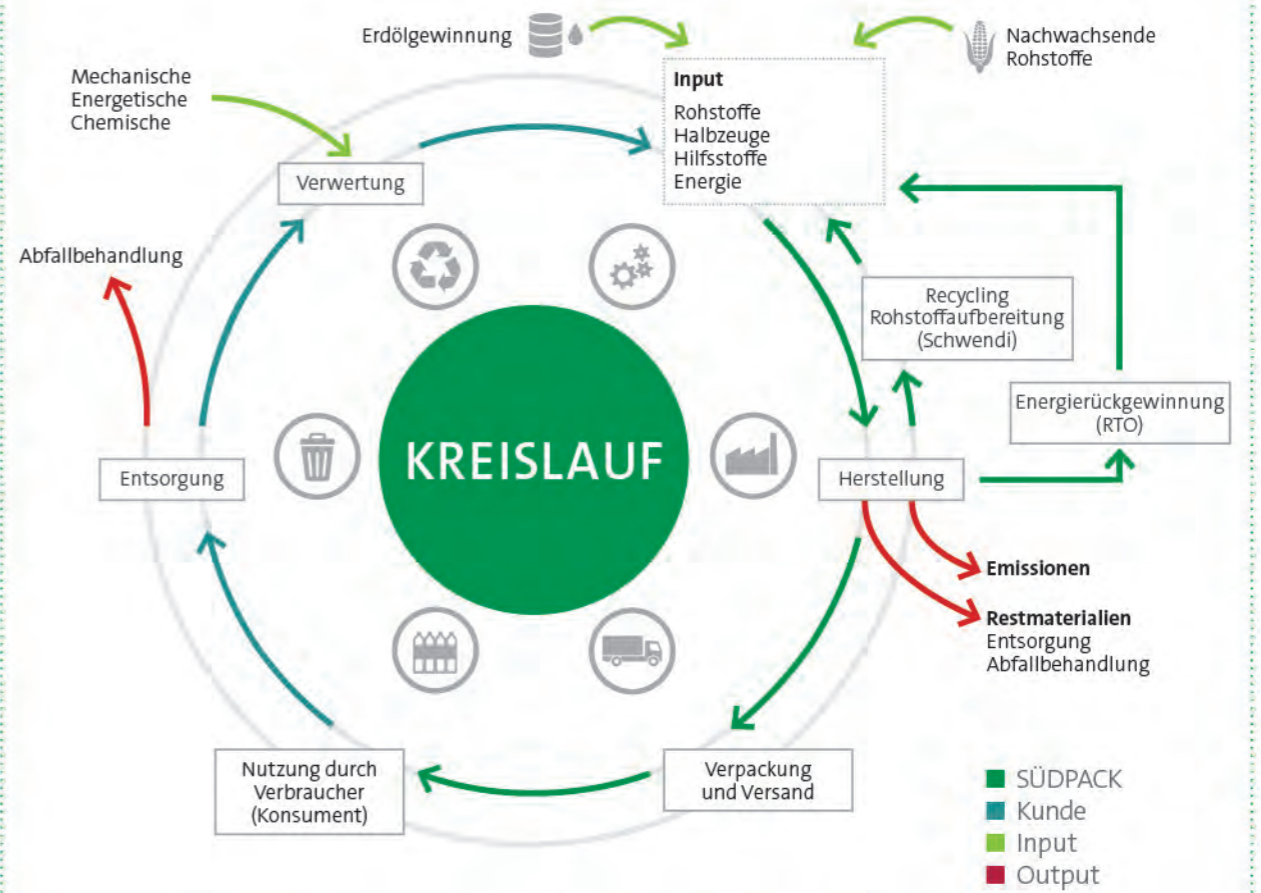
Erdölgewinnung

Nachwachsende Rohstoffe

Mechanische
Energetische
Chemische

Input
Rohstoffe
Halbzeuge
Hilfsstoffe
Energie

Verwertung

Abfallbehandlung

Recycling
Rohstoffaufbereitung
(Schwendi)

Energierückgewinnung
(RTO)

KREISLAUF

Entsorgung

Herstellung

Emissionen

Restmaterialien
Entsorgung
Abfallbehandlung

Nutzung durch
Verbraucher
(Konsument)

Verpackung
und Versand

SÜDPACK
Kunde
Input
Output